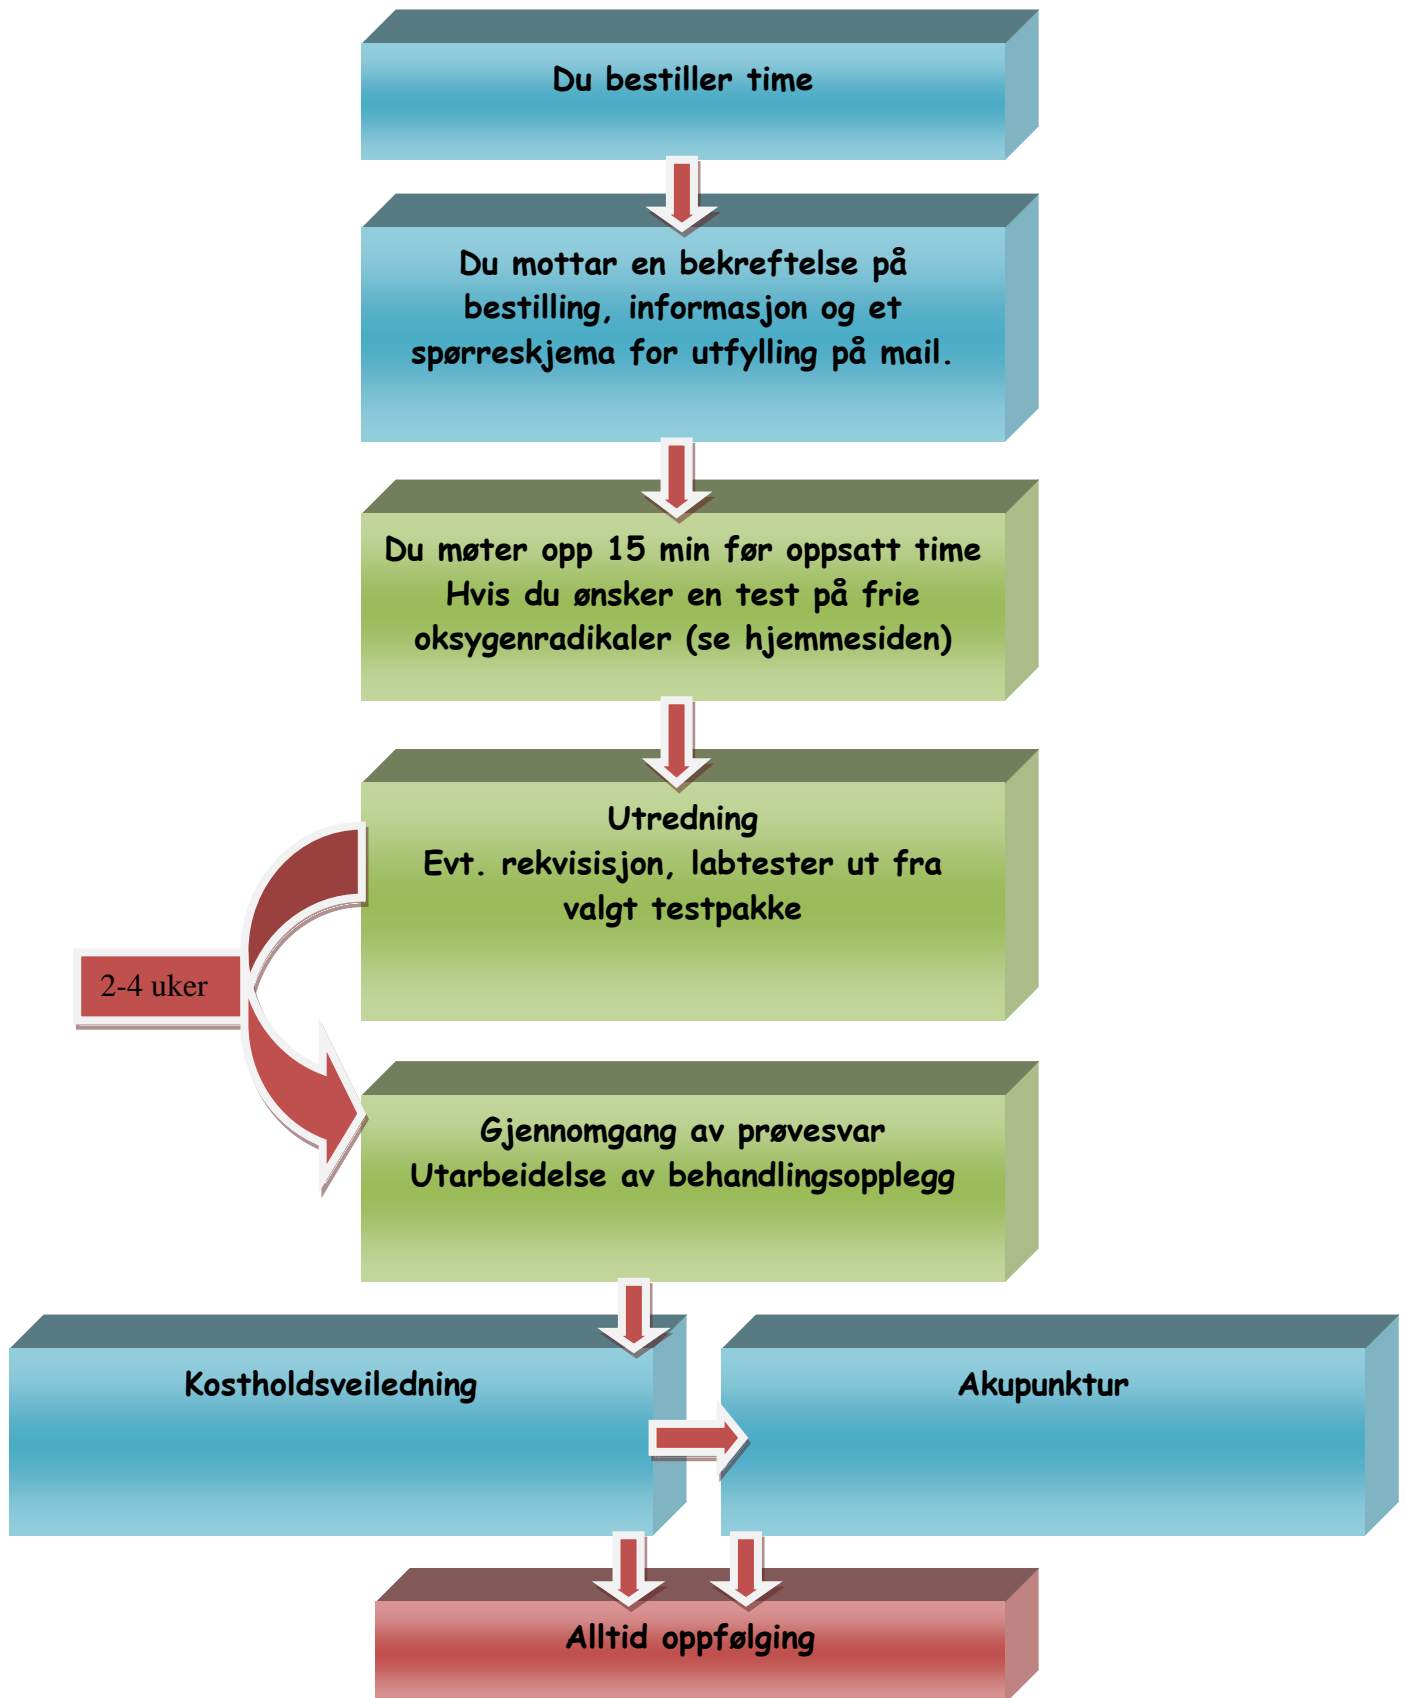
Du bestiller time

Du mottar en bekreftelse på bestilling, informasjon og et spørreskjema for utfylling på mail.

Du møter opp 15 min før oppsatt time
Hvis du ønsker en test på frie oksygenradikaler (se hjemmesiden)

Utredning
Evt. rekvisisjon, labtester ut fra valgt testpakke

2-4 uker

Gjennomgang av prøvesvar
Utarbeidelse av behandlingsopplegg

Kostholdsveiledning

Akupunktur

Alltid oppfølging